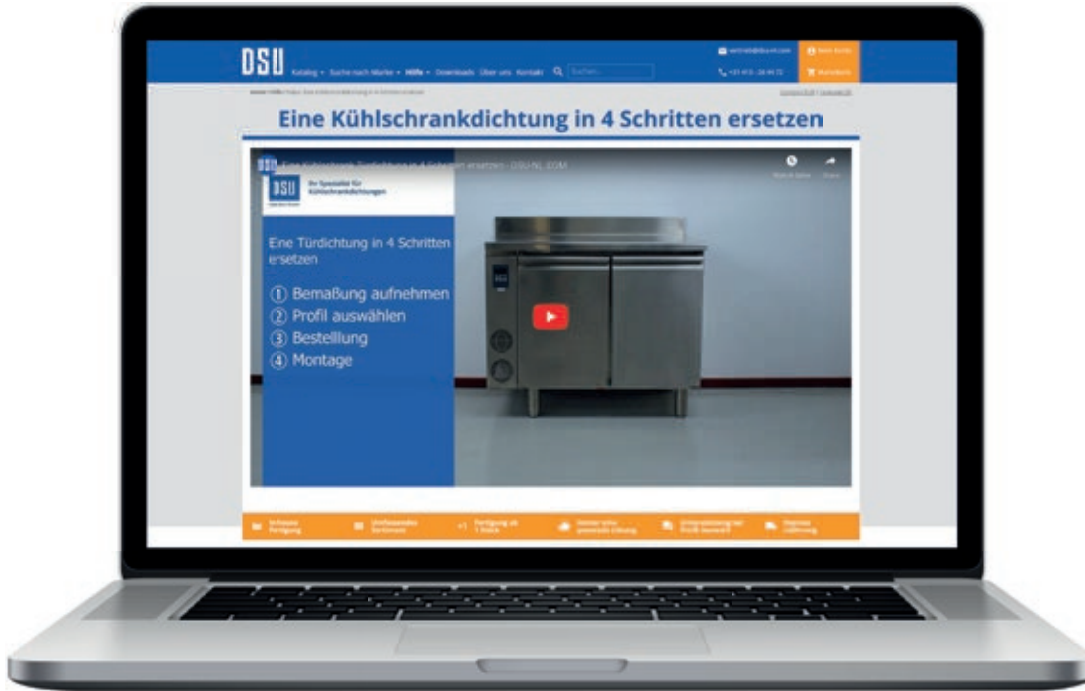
DSU Katalog • Suche nach Marke • Hilfe • Downloads Über uns Kontakt Suchen...

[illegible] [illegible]

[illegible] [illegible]

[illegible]

Eine Kühlschrankdichtung in 4 Schritten ersetzen

Eine Kühlschrank Türdichtung in 4 Schritten ersetzen - DSU-NL.COM

DSU Ihr Spezialist für Kühlschrankdichtungen

Eine Türdichtung in 4 Schritten ersetzen

① Bemaßung aufnehmen
② Profil auswählen
③ Bestelllung
④ Montage

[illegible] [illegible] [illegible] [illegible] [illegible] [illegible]